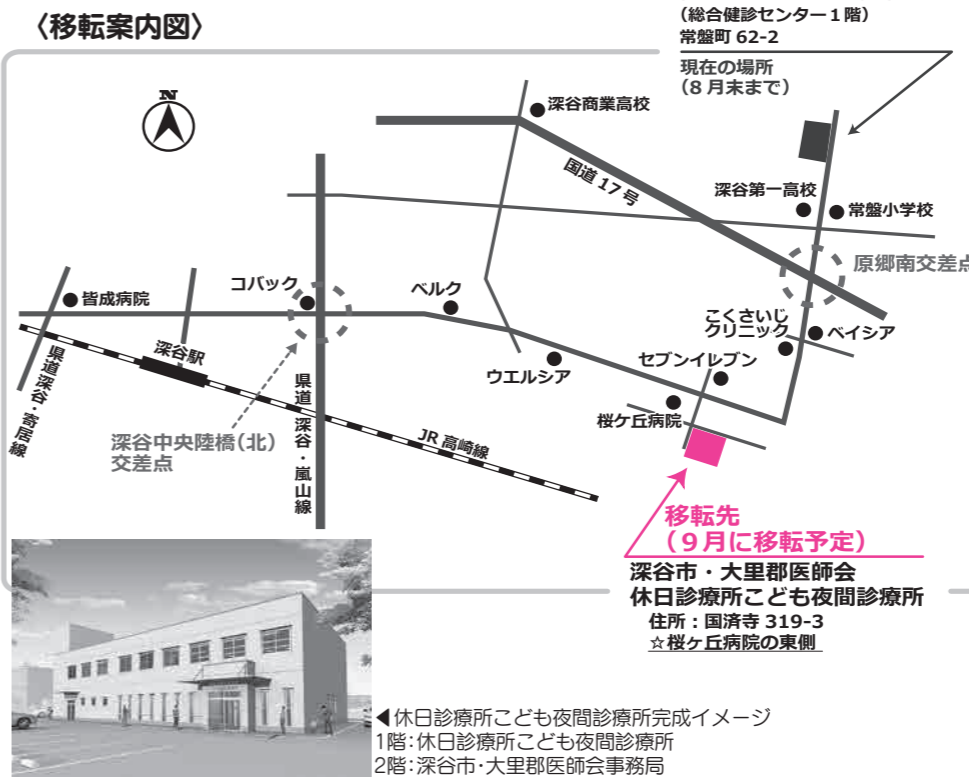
〈移転案内図〉

（総合健診センター１階）
常盤町 62-2
現在の場所
（８月末まで）

N

深谷商業高校
国道 17 号
深谷第一高校
常盤小学校
原郷南交差点
皆成病院
コバック
ベルク
こくさいじクリニック
ベイシア
深谷駅
セブンイレブン
ウエルシア
県道深谷・寄居線
県道深谷・嵐山線
桜ケ丘病院
深谷中央陸橋（北）交差点
JR 高崎線

移転先
（９月に移転予定）
深谷市・大里郡医師会
休日診療所こども夜間診療所
住所：国済寺 319-3
☆桜ヶ丘病院の東側

◀休日診療所こども夜間診療所完成イメージ
1階：休日診療所こども夜間診療所
2階：深谷市・大里郡医師会事務局